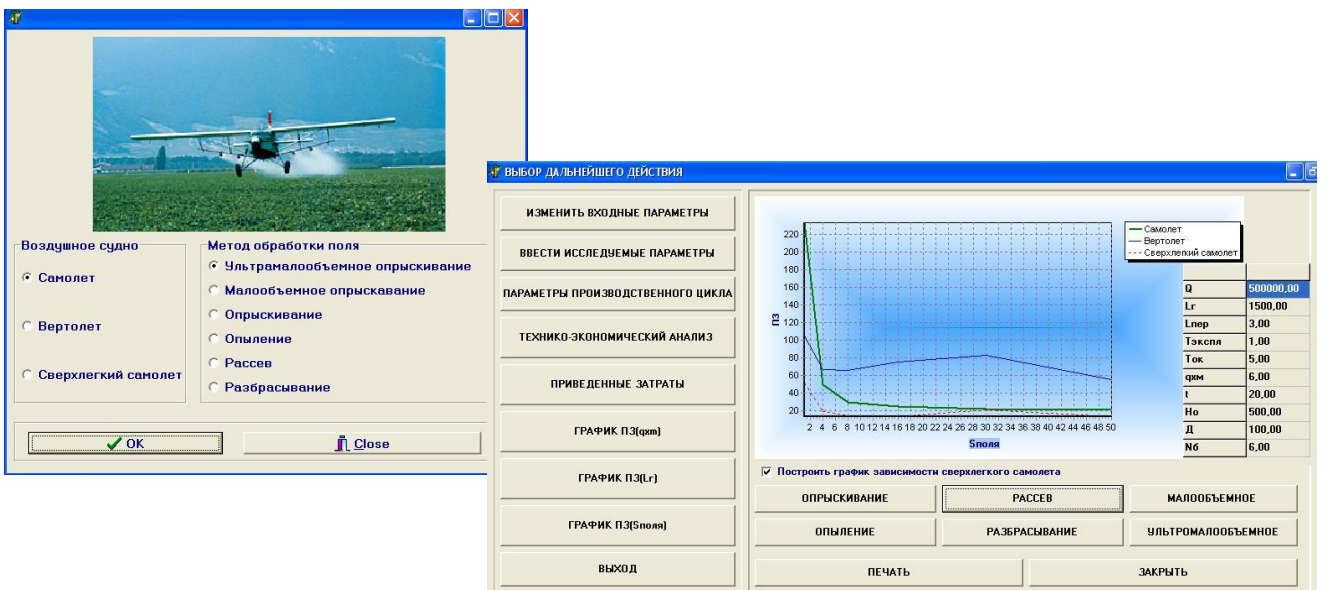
Воздушное судно

Самолет

Вертолет

Сверхлегкий самолет

Метод обработки поля

Ультрамалообъемное опрыскивание

Малообъемное опрыскавание

Опрыскивание

Опыление

Рассев

Разбрасывание

OK

Close

ВЫБОР ДАЛЬНЕЙШЕГО ДЕЙСТВИЯ

ИЗМЕНИТЬ ВХОДНЫЕ ПАРАМЕТРЫ

ВВЕСТИ ИССЛЕДУЕМЫЕ ПАРАМЕТРЫ

ПАРАМЕТРЫ ПРОИЗВОДСТВЕННОГО ЦИКЛА

ТЕХНИКО-ЭКОНОМИЧЕСКИЙ АНАЛИЗ

ПРИВЕДЕННЫЕ ЗАТРАТЫ

ГРАФИК ПЗ(qxm)

ГРАФИК ПЗ(Lr)

ГРАФИК ПЗ(Sполя)

ВЫХОД

Самолет
Вертолет
Сверхлегкий самолет

ПЗ

220
200
180
160
140
120
100
80
60
40
20

2 4 6 8 10 12 14 16 18 20 22 24 26 28 30 32 34 36 38 40 42 44 46 48 50

Sполя

| | |
|---|---|
| Q | 500000,00 |
| Lr | 1500,00 |
| Lпер | 3,00 |
| Тэкспл | 1,00 |
| Ток | 5,00 |
| qxm | 6,00 |
| t | 20,00 |
| Hо | 500,00 |
| Д | 100,00 |
| Nб | 6,00 |

Построить график зависимости сверхлегкого самолета

ОПРЫСКИВАНИЕ

РАССЕВ

МАЛООБЪЕМНОЕ

ОПЫЛЕНИЕ

РАЗБРАСЫВАНИЕ

УЛЬТРОМАЛООБЪЕМНОЕ

ПЕЧАТЬ

ЗАКРЫТЬ